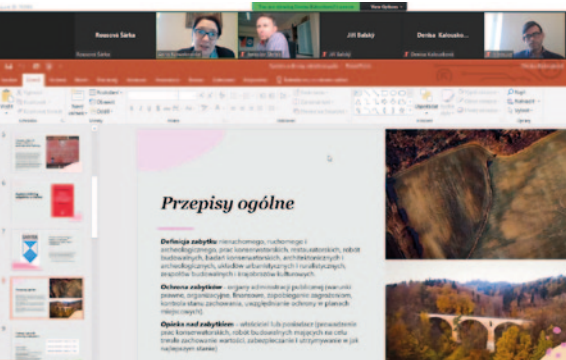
Rosová Šárka

Rosová Šárka

Jiří Bašký

Denisa Kalousková

View Options

Przepisy ogólne

Definicja zabytku: nieruchomego, ruchomego i archeologicznego, prac konserwatorskich, restauratorskich, robót budowlanych, badań konserwatorskich, architektonicznych i archeologicznych, układów urbanistycznych i ruralistycznych, krajobrazu kulturowego i krajobrazów kulturowych.

Ochrona zabytków – organy administracji publicznej (warunki prawne, organizacyjne, finansowe, zapobieganie zagrożeniom, kontrola stanu zachowania, uwzględnianie ochrony w planach miejscowych).

Opieka nad zabytkiem – właściciel lub posiadacz (prowadzenie prac konserwatorskich, robót budowlanych mających na celu trwałe zachowanie wartości, zabezpieczanie i utrzymywanie w jak najlepszym stanie).